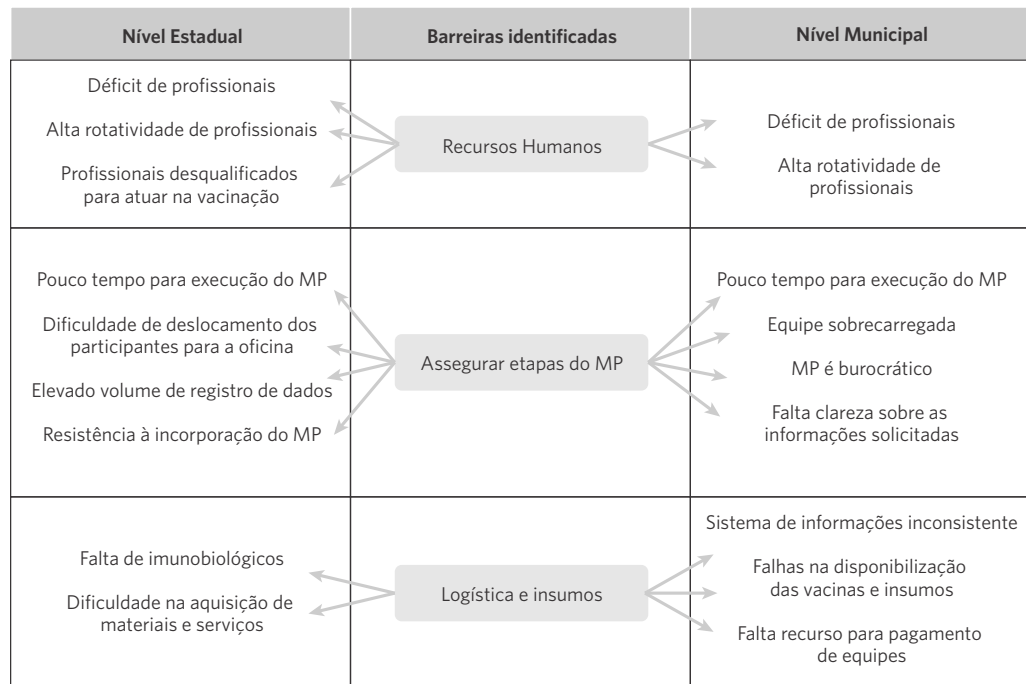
| Nível Estadual | Barreiras identificadas | Nível Municipal |
|---|---|---|
| Déficit de profissionais<br>Alta rotatividade de profissionais<br>Profissionais desqualificados para atuar na vacinação | Recursos Humanos | Déficit de profissionais<br>Alta rotatividade de profissionais |
| Pouco tempo para execução do MP<br>Dificuldade de deslocamento dos participantes para a oficina<br>Elevado volume de registro de dados<br>Resistência à incorporação do MP | Assegurar etapas do MP | Pouco tempo para execução do MP<br>Equipe sobrecarregada<br>MP é burocrático<br>Falta clareza sobre as informações solicitadas |
| Falta de imunobiológicos<br>Dificuldade na aquisição de materiais e serviços | Logística e insumos | Sistema de informações inconsistente<br>Falhas na disponibilização das vacinas e insumos<br>Falta recurso para pagamento de equipes |